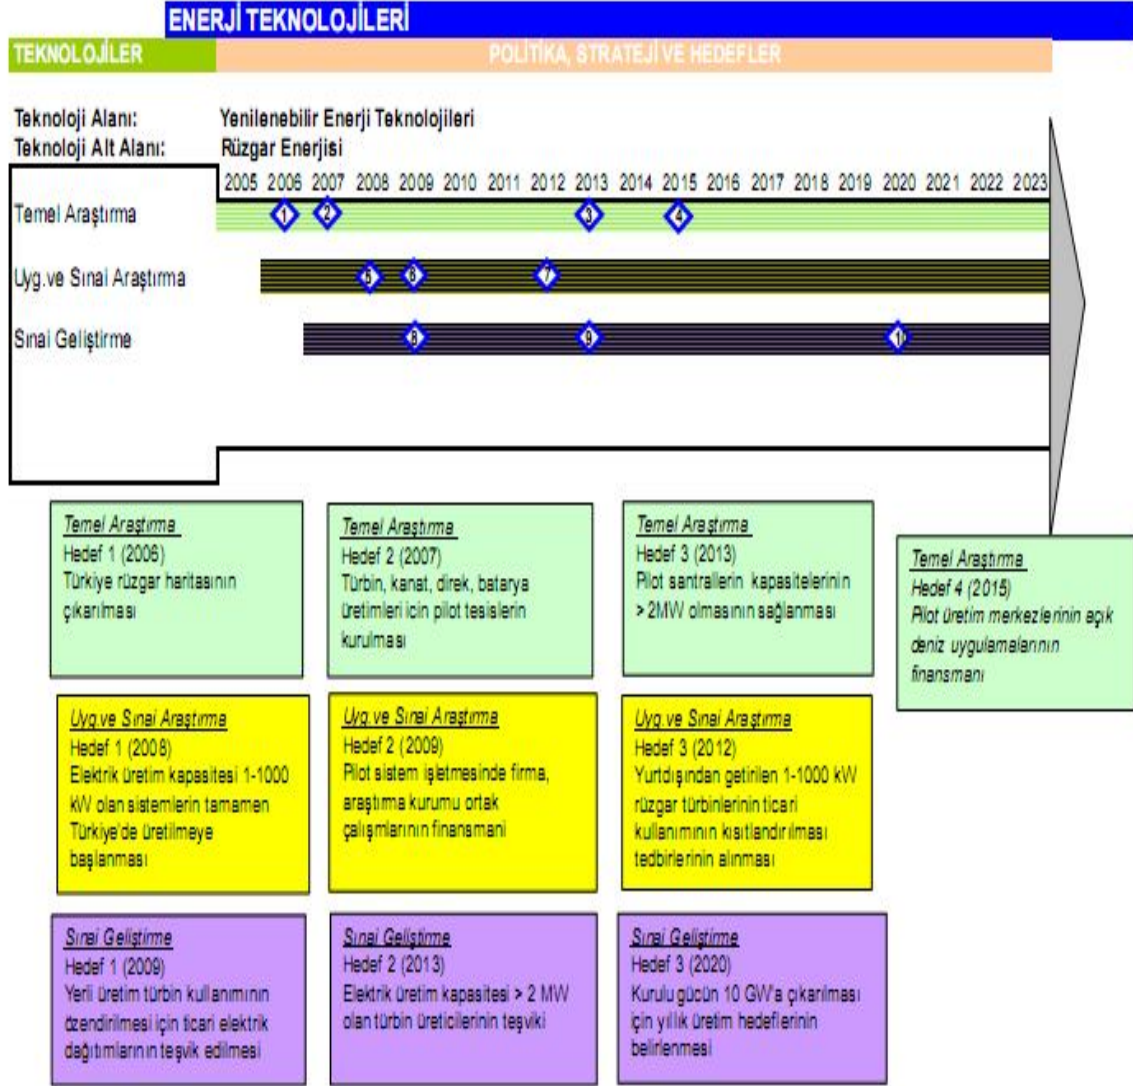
ENERJİ TEKNOLOJİLERİ

TEKNOLOJİLER

POLİTİKA, STRATEJİ VE HEDEFLER

Teknoloji Alanı: Yenilenebilir Enerji Teknolojileri
Teknoloji Alt Alanı: Rüzgar Enerjisi

2005 2006 2007 2008 2009 2010 2011 2012 2013 2014 2015 2016 2017 2018 2019 2020 2021 2022 2023

Temel Araştırma
1 2 3 4

Uyg.ve Sınai Araştırma
5 6 7

Sınai Geliştirme
8 9 10

Temel Araştırma
Hedef 1 (2006)
Türkiye rüzgar haritasının çıkarılması

Temel Araştırma
Hedef 2 (2007)
Türbin, kanat, direk, batarya üretimleri için pilot tesislerin kurulması

Temel Araştırma
Hedef 3 (2013)
Pilot santrallerin kapasitelerinin > 2MW olmasının sağlanması

Temel Araştırma
Hedef 4 (2015)
Pilot üretim merkezlerinin açık deniz uygulamalarının finansmanı

Uyg.ve Sınai Araştırma
Hedef 1 (2008)
Elektrik üretim kapasitesi 1-1000 kW olan sistemlerin tamamen Türkiye'de üretilmeye başlanması

Uyg.ve Sınai Araştırma
Hedef 2 (2009)
Pilot sistem işletmesinde firma, araştırma kurumu ortak çalışmalarının finansmanı

Uyg.ve Sınai Araştırma
Hedef 3 (2012)
Yurtdışından getirilen 1-1000 kW rüzgar türbinlerinin ticari kullanımının kısıtlandırılması tedbirlerinin alınması

Sınai Geliştirme
Hedef 1 (2009)
Yerli üretim türbin kullanımının özendirilmesi için ticari elektrik dağıtımlarının teşvik edilmesi

Sınai Geliştirme
Hedef 2 (2013)
Elektrik üretim kapasitesi > 2 MW olan türbin üreticilerinin teşviki

Sınai Geliştirme
Hedef 3 (2020)
Kurulu gücün 10 GW'a çıkarılması için yıllık üretim hedeflerinin belirlenmesi